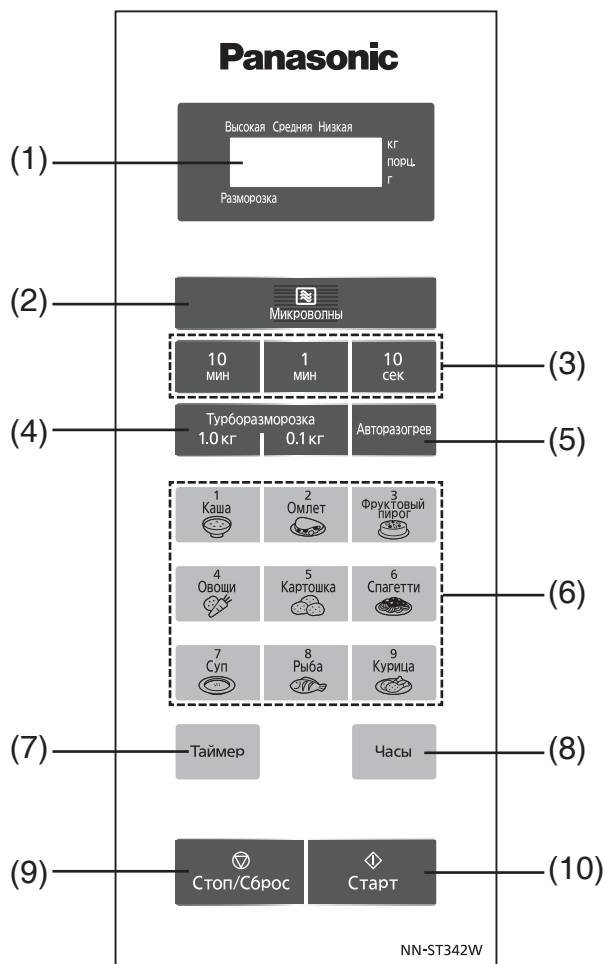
Panasonic

(1)

Высокая Средняя Низкая
кг
порц.
г
Разморозка

(2)

Микроволны

10 мин | 1 мин | 10 сек

(3)

(4)

Турборазморозка
1.0 кг 0.1 кг

Авторазогрев

(5)

1 Каша
2 Омлет
3 Фруктовый пирог
4 Овощи
5 Картошка
6 Спагетти
7 Суп
8 Рыба
9 Курица

(6)

(7)

Таймер

Часы

(8)

(9)

Стоп/Сброс

Старт

(10)

NN-ST342W